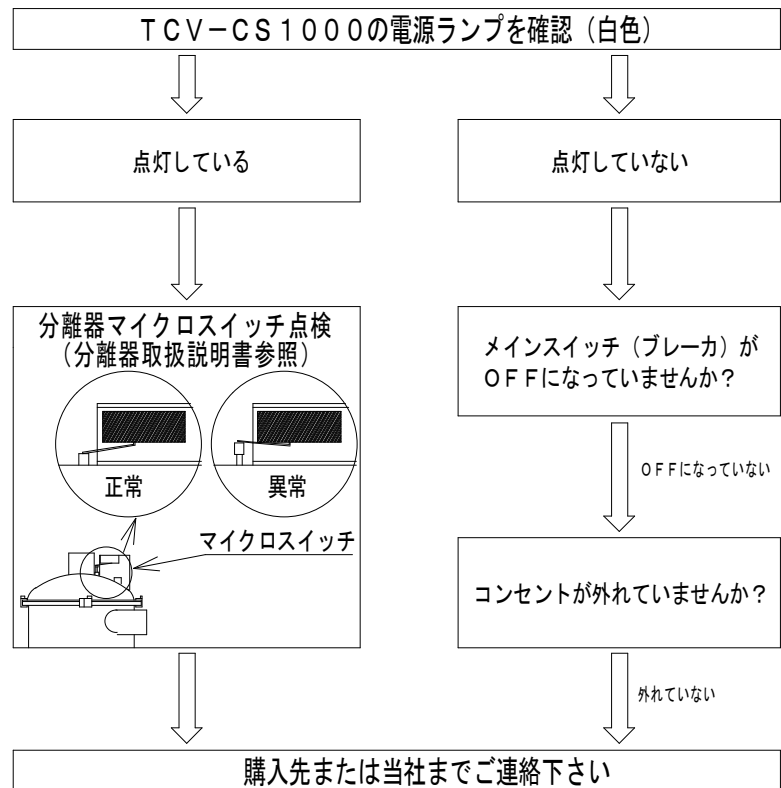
TCV−CS1000の電源ランプを確認（白色）

点灯している

点灯していない

分離器マイクロスイッチ点検
（分離器取扱説明書参照）

正常

異常

マイクロスイッチ

メインスイッチ（ブレーカ）が
OFFになっていませんか？

OFFになっていない

コンセントが外れていませんか？

外れていない

購入先または当社までご連絡下さい